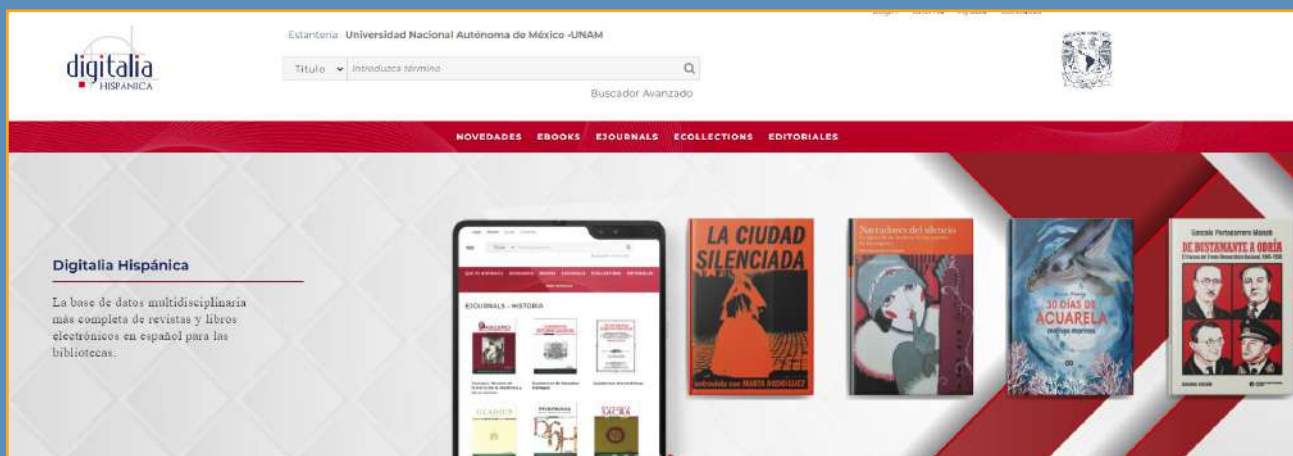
digitalia
HISPÁNICA

Estantería Universidad Nacional Autónoma de México -UNAM

Título Introduzca término

Buscador Avanzado

NOVEDADES EBOOKS EJOURNALS ECOLLECTIONS EDITORIALES

Digitalia Hispánica

La base de datos multidisciplinaria más completa de revistas y libros electrónicos en español para las bibliotecas.

EJOURNALS - HISTORIA

LA CIUDAD SILENCIADA

Narradores del silencio

30 DÍAS DE ACUARELA

Gonzalo Portocarrero Maisch

DE BUSTAMANTE A ODRÍA